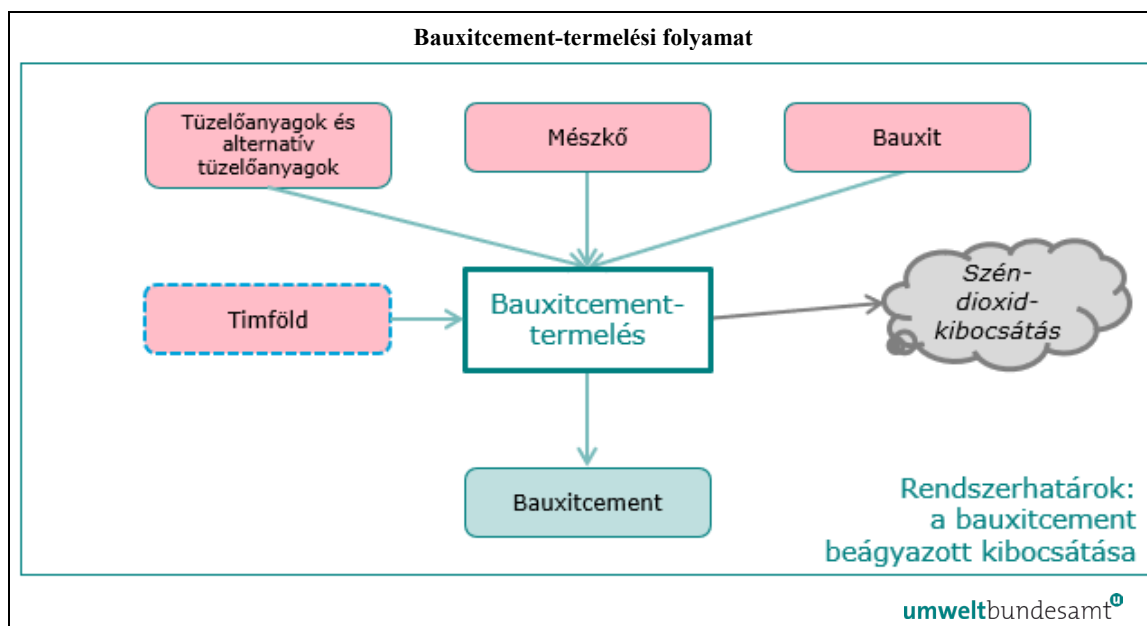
Bauxitcement-termelési folyamat

Tüzelőanyagok és alternatív tüzelőanyagok

Mészkő

Bauxit

Timföld

Bauxitcement-termelés

Szén-dioxid-kibocsátás

Bauxitcement

Rendszerhatárok: a bauxitcement beágyazott kibocsátása

umweltbundesamt